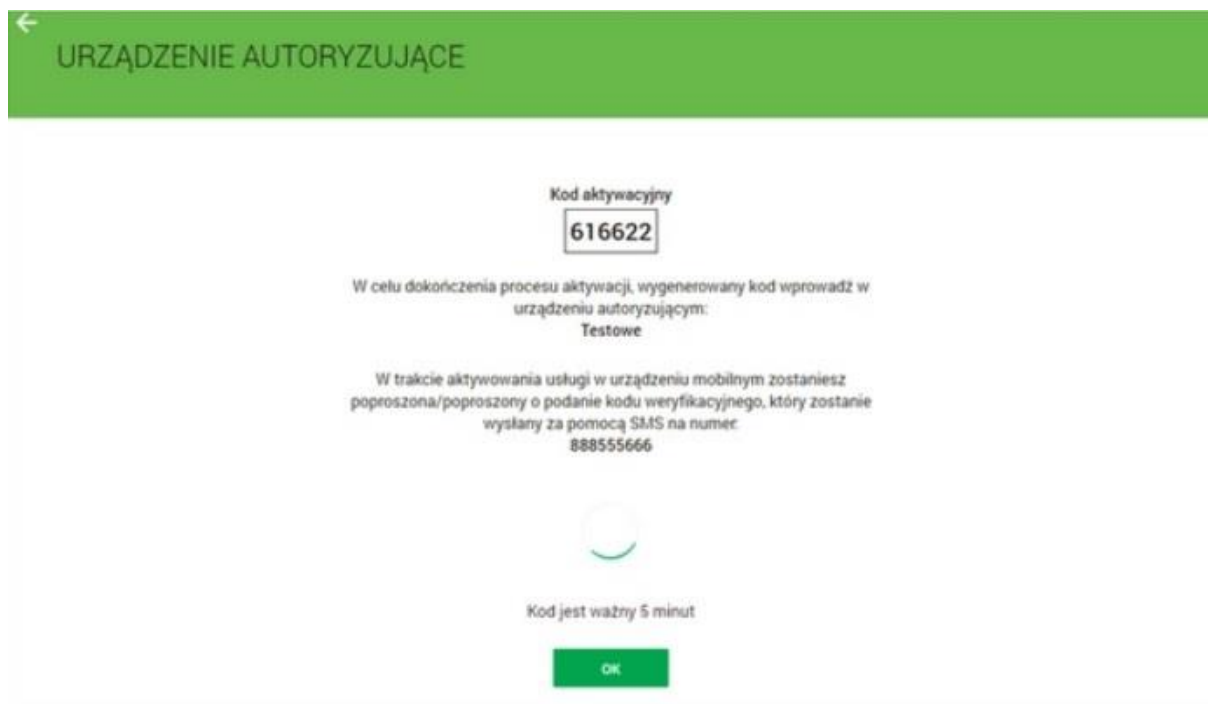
URZĄDZENIE AUTORYZUJĄCE

Kod aktywacyjny

616622

W celu dokończenia procesu aktywacji, wygenerowany kod wprowadź w urządzeniu autoryzującym:
Testowe

W trakcie aktywowania usługi w urządzeniu mobilnym zostaniesz poproszona/poproszony o podanie kodu weryfikacyjnego, który zostanie wysłany za pomocą SMS na numer:
888555666

Kod jest ważny 5 minut

OK